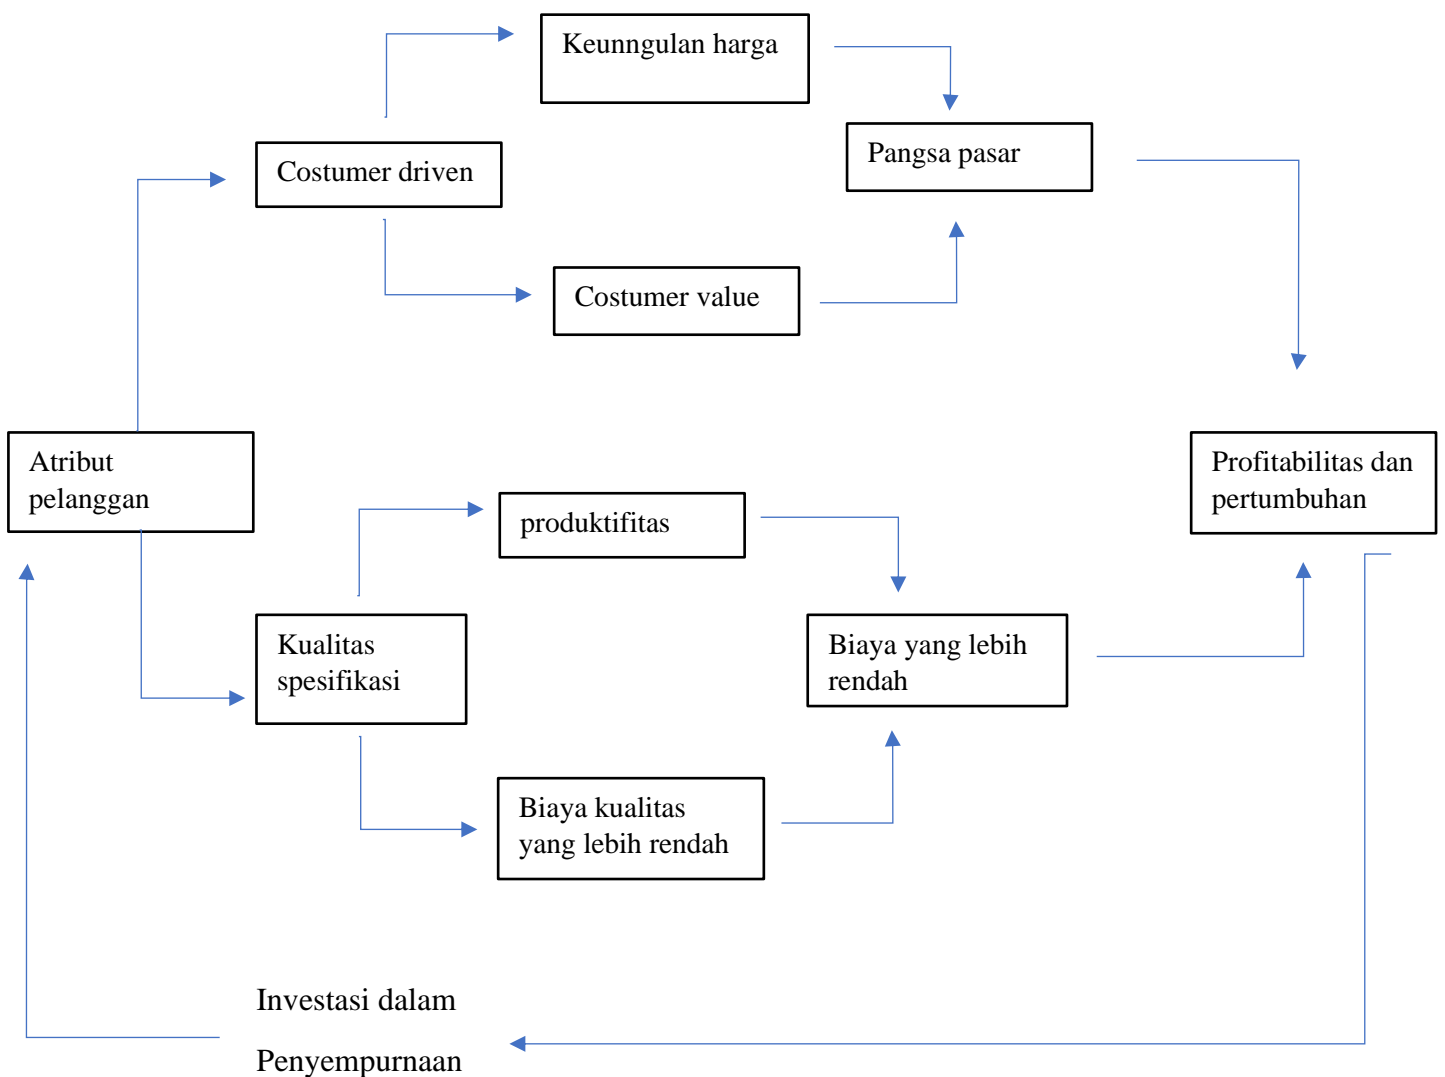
Keunngulan harga

Costumer driven

Pangsa pasar

Costumer value

Atribut pelanggan

Profitabilitas dan pertumbuhan

produktifitas

Kualitas spesifikasi

Biaya yang lebih rendah

Biaya kualitas yang lebih rendah

Investasi dalam

Penyempurnaan